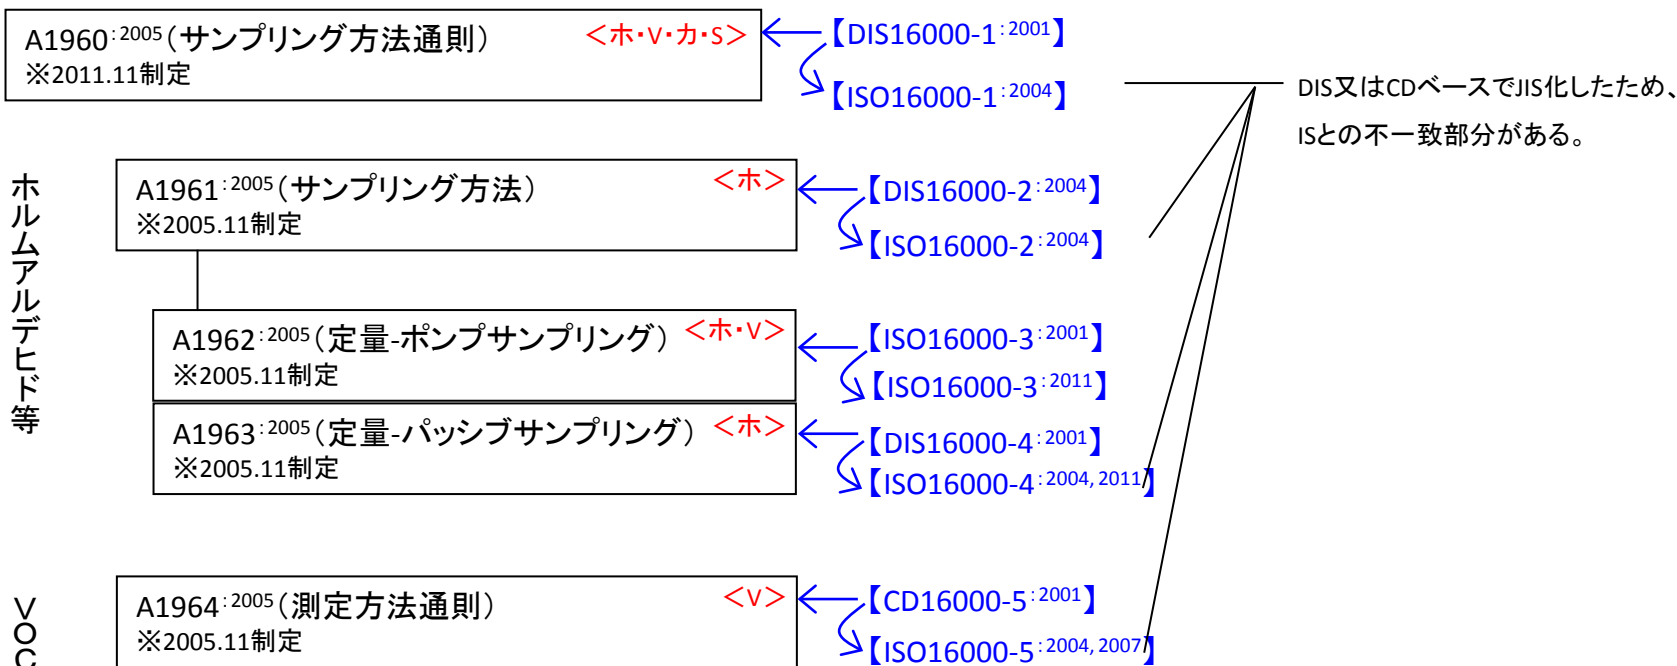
A1960$^{:2005}$（サンプリング方法通則） <ホ・V・カ・S>
※2011.11制定

【DIS16000-1$^{:2001}$】
【ISO16000-1$^{:2004}$】

DIS又はCDベースでJIS化したため、ISとの不一致部分がある。

ホルムアルデヒド等

A1961$^{:2005}$（サンプリング方法） <ホ>
※2005.11制定

【DIS16000-2$^{:2004}$】
【ISO16000-2$^{:2004}$】

A1962$^{:2005}$（定量-ポンプサンプリング） <ホ・V>
※2005.11制定

【ISO16000-3$^{:2001}$】
【ISO16000-3$^{:2011}$】

A1963$^{:2005}$（定量-パッシブサンプリング） <ホ>
※2005.11制定

【DIS16000-4$^{:2001}$】
【ISO16000-4$^{:2004, 2011}$】

VOC

A1964$^{:2005}$（測定方法通則） <V>
※2005.11制定

【CD16000-5$^{:2001}$】
【ISO16000-5$^{:2004, 2007}$】